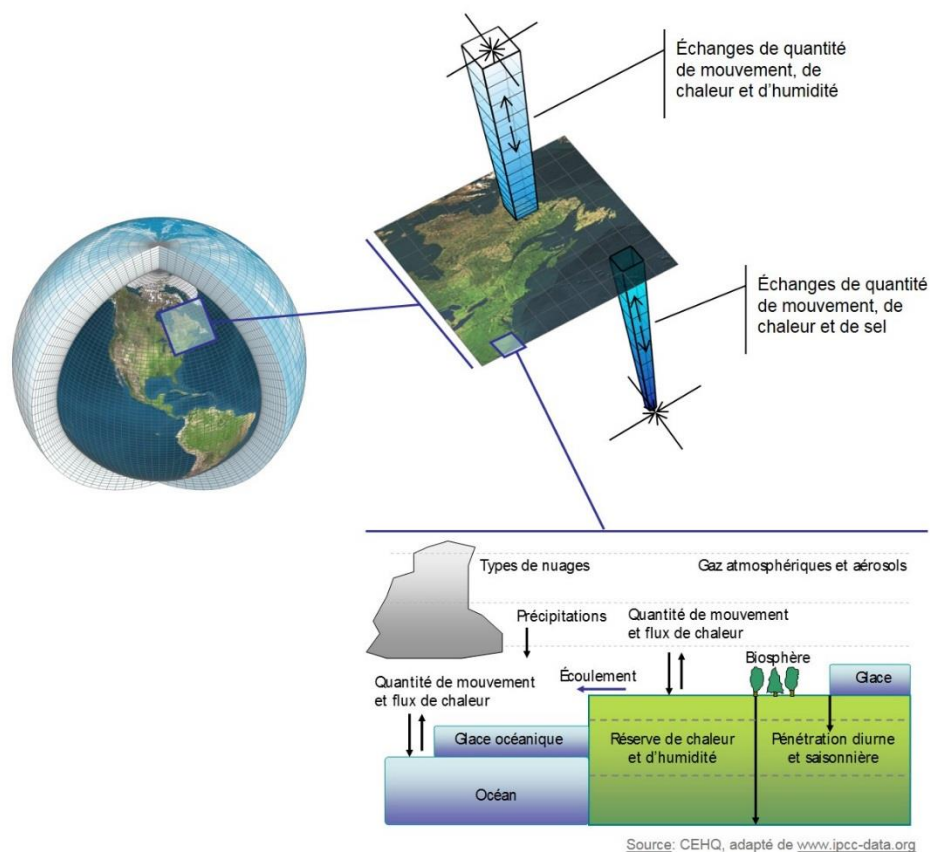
Échanges de quantité de mouvement, de chaleur et d'humidité

Échanges de quantité de mouvement, de chaleur et de sel

Types de nuages

Gaz atmosphériques et aérosols

Précipitations

Quantité de mouvement et flux de chaleur

Biosphère

Glace

Écoulement

Quantité de mouvement et flux de chaleur

Glace océanique

Réserve de chaleur et d'humidité

Pénétration diurne et saisonnière

Océan

Source: CEHQ, adapté de www.ipcc-data.org